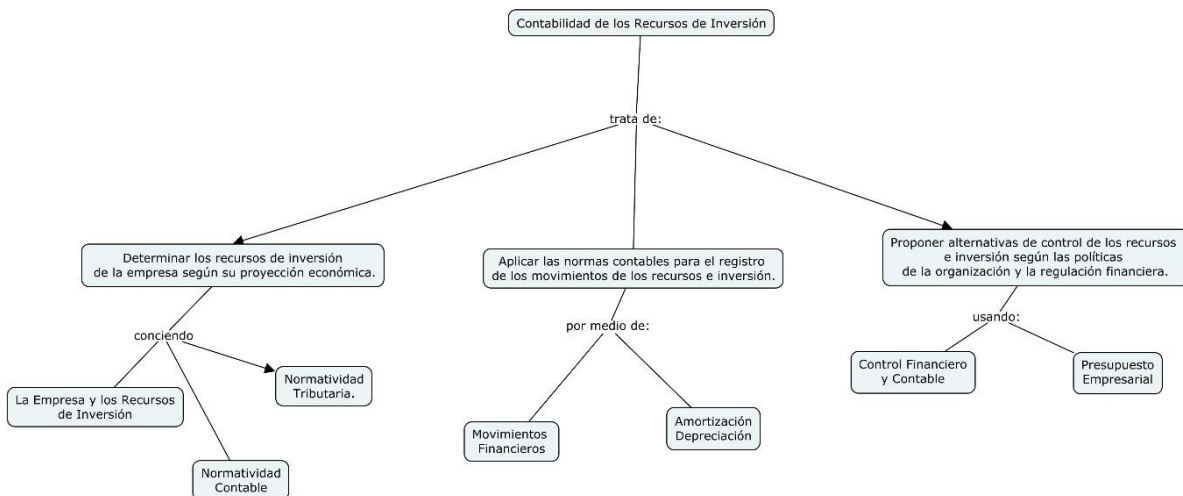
Contabilidad de los Recursos de Inversión

trata de:

Determinar los recursos de inversión de la empresa según su proyección económica.

conciendo

La Empresa y los Recursos de Inversión

Normatividad Contable

Normatividad Tributaria.

Aplicar las normas contables para el registro de los movimientos de los recursos e inversión.

por medio de:

Movimientos Financieros

Amortización Depreciación

Proponer alternativas de control de los recursos e inversión según las políticas de la organización y la regulación financiera.

usando:

Control Financiero y Contable

Presupuesto Empresarial